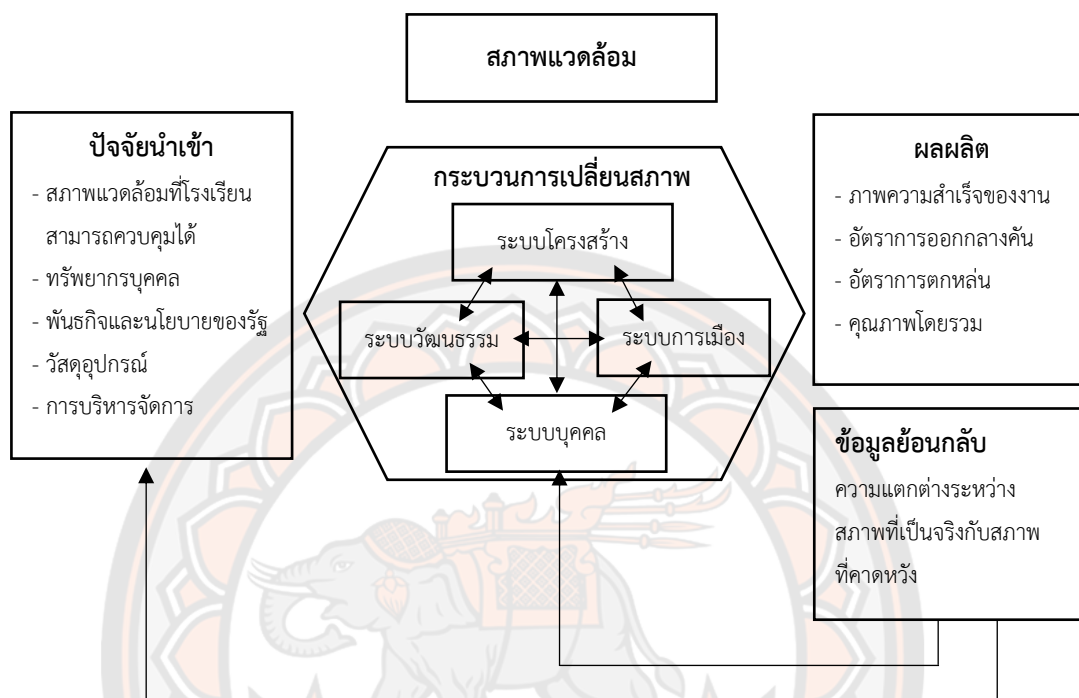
สภาพแวดล้อม

ปัจจัยนำเข้า
- สภาพแวดล้อมที่โรงเรียนสามารถควบคุมได้
- ทรัพยากรบุคคล
- พันธกิจและนโยบายของรัฐ
- วัสดุอุปกรณ์
- การบริหารจัดการ

กระบวนการเปลี่ยนสภาพ

ระบบโครงสร้าง

ระบบวัฒนธรรม

ระบบการเมือง

ระบบบุคคล

ผลผลิต
- ภาพความสำเร็จของงาน
- อัตราการออกกลางคัน
- อัตราการตกหล่น
- คุณภาพโดยรวม

ข้อมูลย้อนกลับ
ความแตกต่างระหว่างสภาพที่เป็นจริงกับสภาพที่คาดหวัง